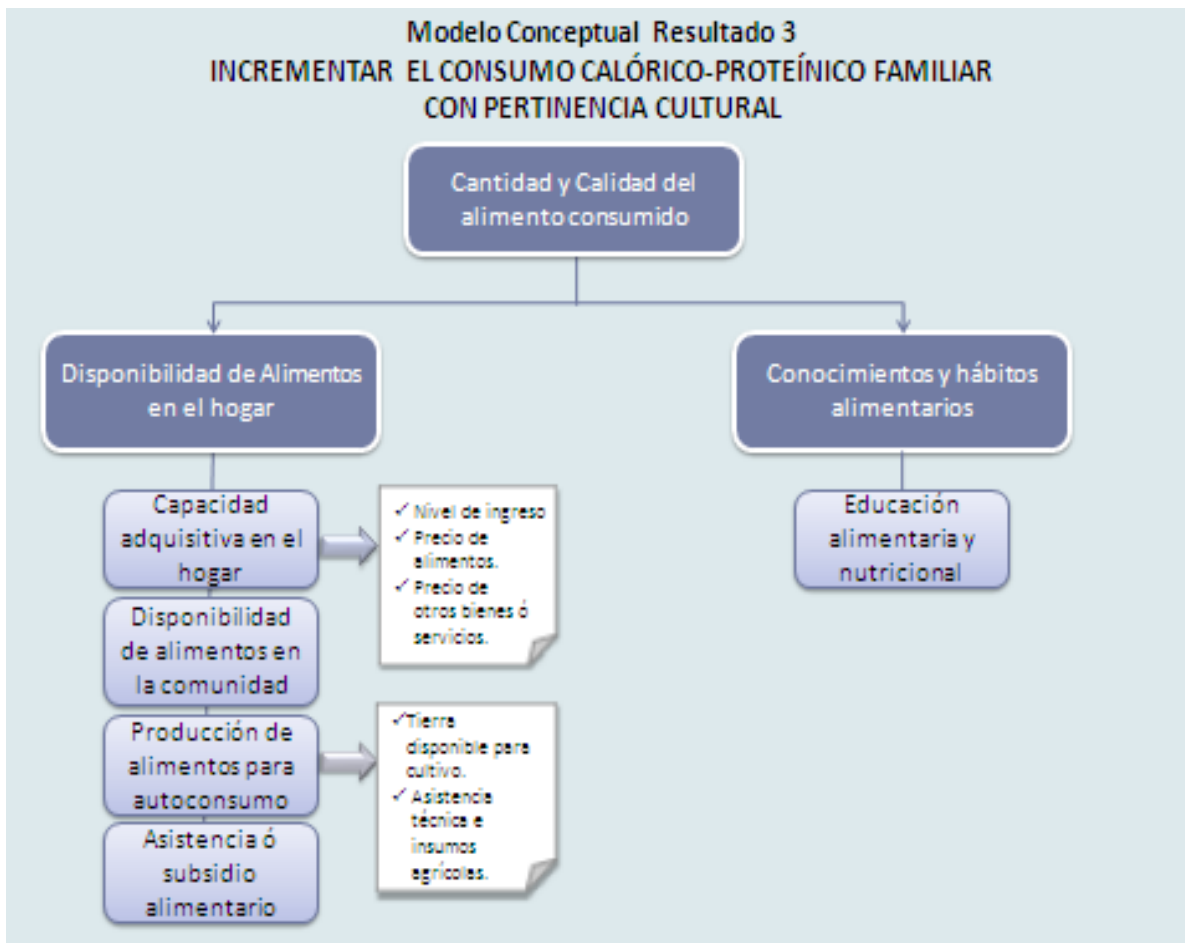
Modelo Conceptual Resultado 3
INCREMENTAR EL CONSUMO CALÓRICO-PROTEÍNICO FAMILIAR CON PERTINENCIA CULTURAL

Cantidad y Calidad del alimento consumido

Disponibilidad de Alimentos en el hogar

Conocimientos y hábitos alimentarios

Capacidad adquisitiva en el hogar

✓ Nivel de ingreso
✓ Precio de alimentos.
✓ Precio de otros bienes ó servicios.

Disponibilidad de alimentos en la comunidad

Producción de alimentos para autoconsumo

✓ Tierra disponible para cultivo.
✓ Asistencia técnica e insumos agrícolas.

Asistencia ó subsidio alimentario

Educación alimentaria y nutricional